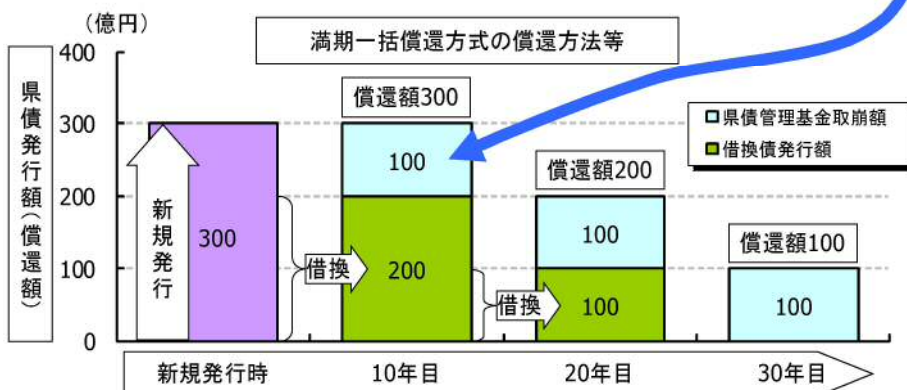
(億円)

満期一括償還方式の償還方法等

県債発行額(償還額)

400
300
200
100
0

新規発行

300

償還額300

100

200

借換

償還額200

100

100

借換

償還額100

100

県債管理基金取崩額
借換債発行額

新規発行時
10年目
20年目
30年目